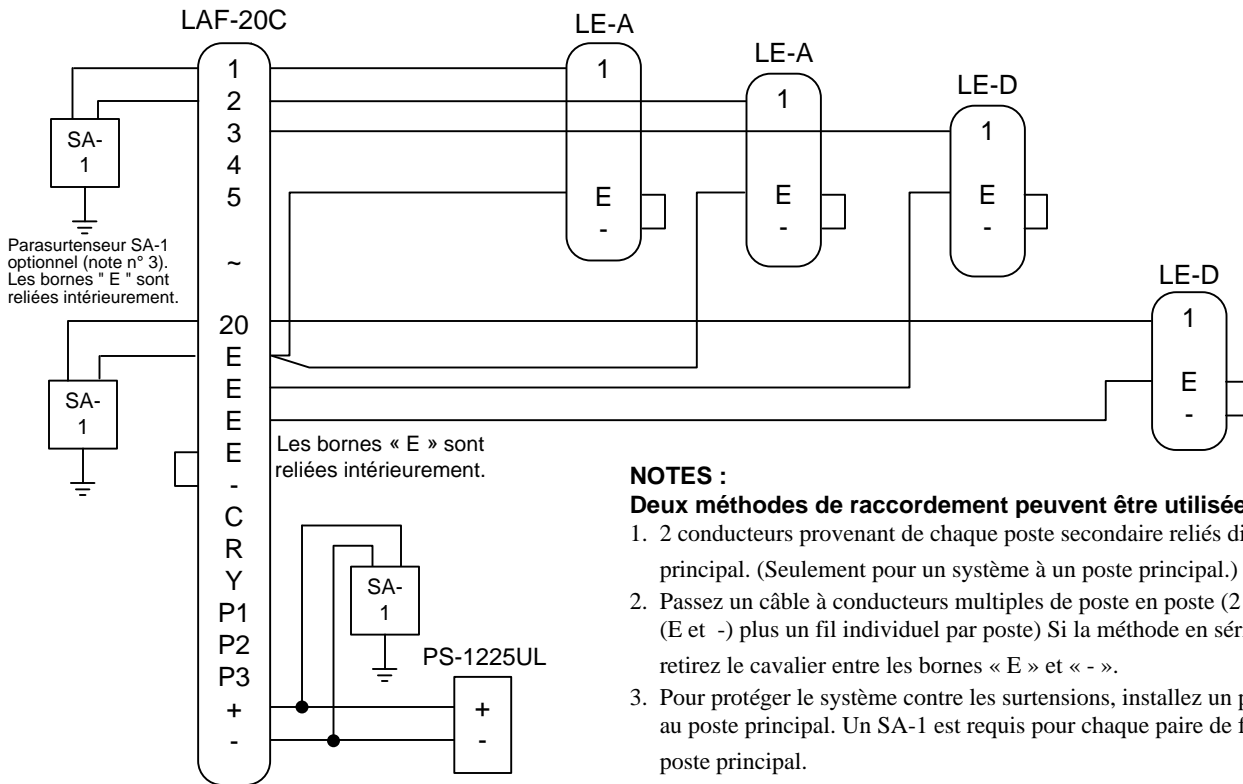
LAF-20C

1
2
3
4
5
~
20
E
E
E
E
-
C
R
Y
P1
P2
P3
+
-

SA-
1

Parasurtenseur SA-1 optionnel (note n° 3). Les bornes " E " sont reliées intérieurement.

SA-
1

LE-A
1
E
-

LE-A
1
E
-

LE-D
1
E
-

LE-D
1
E
-

Les bornes « E » sont reliées intérieurement.

SA-
1

PS-1225UL
+
-

NOTES :
Deux méthodes de raccordement peuvent être utilisée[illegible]
1. 2 conducteurs provenant de chaque poste secondaire reliés di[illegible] principal. (Seulement pour un système à un poste principal.)
2. Passez un câble à conducteurs multiples de poste en poste (2 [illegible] (E et -) plus un fil individuel par poste) Si la méthode en sér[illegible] retirez le cavalier entre les bornes « E » et « - ».
3. Pour protéger le système contre les surtensions, installez un p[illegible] au poste principal. Un SA-1 est requis pour chaque paire de f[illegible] poste principal.